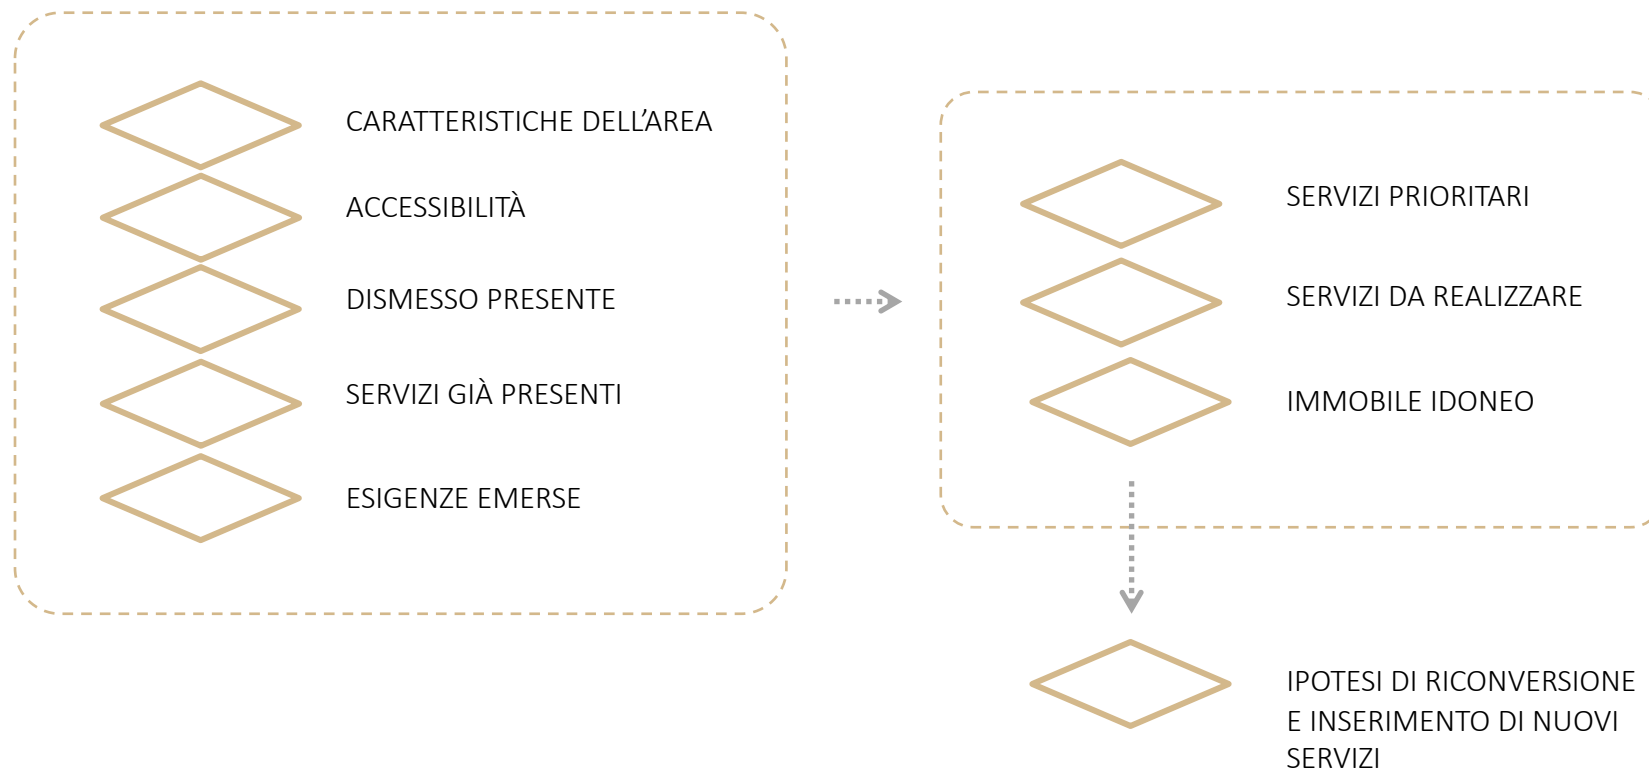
CARATTERISTICHE DELL’AREA

ACCESSIBILITÀ

DISMESSO PRESENTE

SERVIZI GIÀ PRESENTI

ESIGENZE EMERSE

SERVIZI PRIORITARI

SERVIZI DA REALIZZARE

IMMOBILE IDONEO

IPOTESI DI RICONVERSIONE E INSERIMENTO DI NUOVI SERVIZI